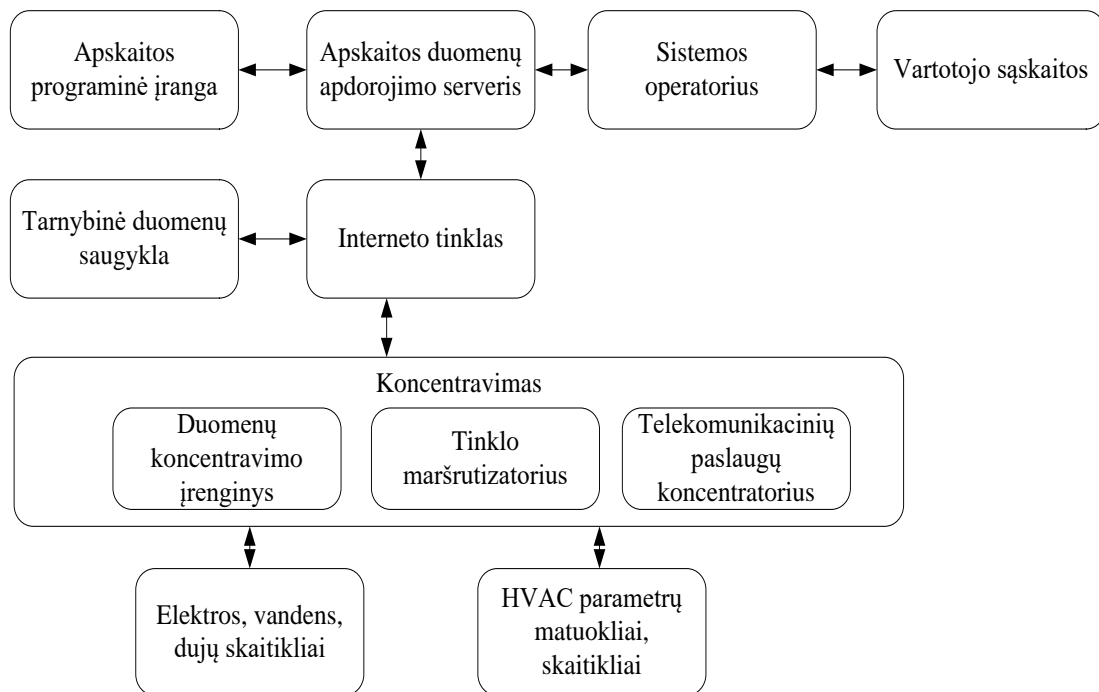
Apskaitos programinė įranga

Apskaitos duomenų apdorojimo serveris

Sistemos operatorius

Vartotojo sąskaitos

Tarnybinė duomenų saugykla

Interneto tinklas

Koncentravimas

Duomenų koncentravimo įrenginys

Tinklo maršrutizatorius

Telekomunikacinių paslaugų koncentratorius

Elektros, vandens, dujų skaitikliai

HVAC parametrų matuokliai, skaitikliai